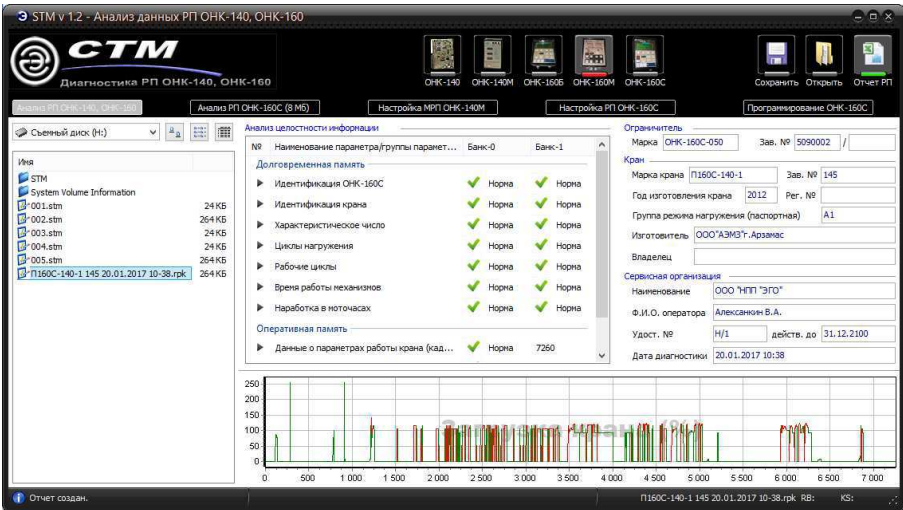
STM v 1.2 - Анализ данных РП ОНК-140, ОНК-160

СТМ
Диагностика РП ОНК-140, ОНК-160

ОНК-140 ОНК-140М ОНК-160Б ОНК-160М ОНК-160С

Сохранить Открыть Отчет РП

Анализ РП ОНК-140, ОНК-160 | Анализ РП ОНК-160С (8 Мб) | Настройка МРП ОНК-140М | Настройка РП ОНК-160С | Программирование ОНК-160С

Съемный диск (H:)

Имя
STM
System Volume Information
001.stm 24 КБ
002.stm 264 КБ
003.stm 24 КБ
004.stm 24 КБ
005.stm 264 КБ
П160С-140-1 145 20.01.2017 10-38.rpk 264 КБ

Анализ целостности информации

| № | Наименование параметра/группы парамет... | Банк-0 | Банк-1 |
|---|---|---|---|
| | Долговременная память | | |
| ▶ | Идентификация ОНК-160С | Норма | Норма |
| ▶ | Идентификация крана | Норма | Норма |
| ▶ | Характеристическое число | Норма | Норма |
| ▶ | Циклы нагружения | Норма | Норма |
| ▶ | Рабочие циклы | Норма | Норма |
| ▶ | Время работы механизмов | Норма | Норма |
| ▶ | Наработка в моточасах | Норма | Норма |
| | Оперативная память | | |
| ▶ | Данные о параметрах работы крана (кад... | Норма | 7260 |

Ограничитель
Марка ОНК-160С-050 Зав. № 5090002 /

Кран
Марка крана П160С-140-1 Зав. № 145
Год изготовления крана 2012 Рег. №
Группа режима нагружения (паспортная) А1
Изготовитель ООО"АЗМЗ"г.Арзамас
Владелец

Сервисная организация
Наименование ООО "НПП "ЭГО"
Ф.И.О. оператора Алексанкин В.А.
Удост. № Н/1 действ. до 31.12.2100
Дата диагностики 20.01.2017 10:38

250
200
150
100
50
0
0 500 1 000 1 500 2 000 2 500 3 000 3 500 4 000 4 500 5 000 5 500 6 000 6 500 7 000

Отчет создан.
П160С-140-1 145 20.01.2017 10-38.rpk RB: KS: